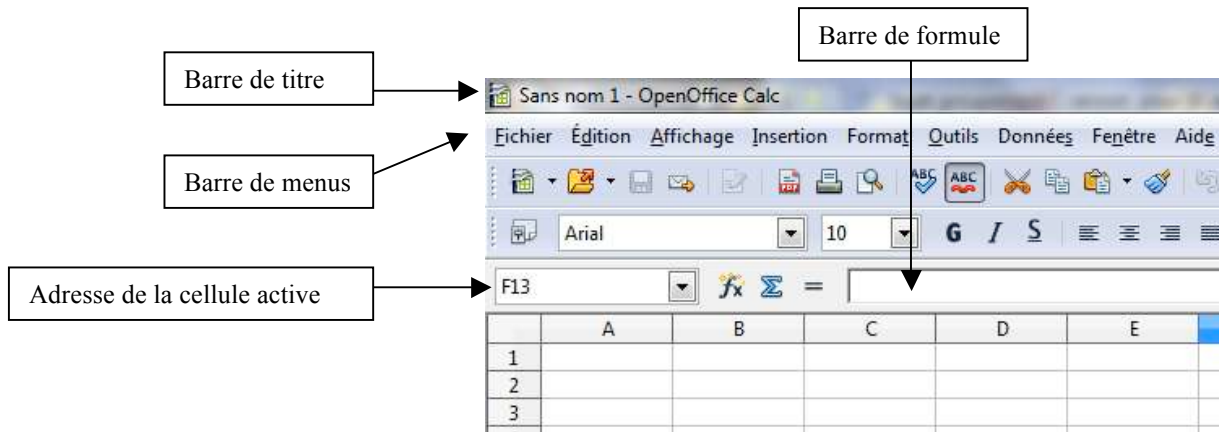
Barre de formule

Barre de titre

Sans nom 1 - OpenOffice Calc

Fichier Édition Affichage Insertion Format Outils Données Fenêtre Aide

Barre de menus

Arial 10 G I S

Adresse de la cellule active

F13 $f_x$ $\Sigma$ =

| | A | B | C | D | E |
|---|---|---|---|---|---|
| 1 | | | | | |
| 2 | | | | | |
| 3 | | | | | |